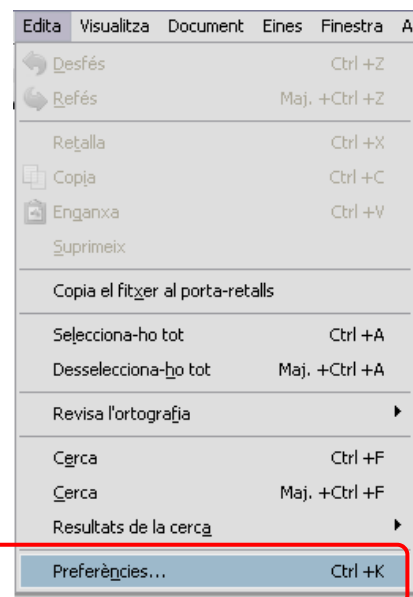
Edita Visualitza Document Eines Finestra A

Desfés Ctrl +Z
Refés Maj. +Ctrl +Z

Retalla Ctrl +X
Copia Ctrl +C
Enganxa Ctrl +V
Suprimeix

Copia el fitxer al porta-retalls

Selecciona-ho tot Ctrl +A
Desselecciona-ho tot Maj. +Ctrl +A

Revisa l'ortografia

Cerca Ctrl +F
Cerca Maj. +Ctrl +F
Resultats de la cerca

Preferències... Ctrl +K